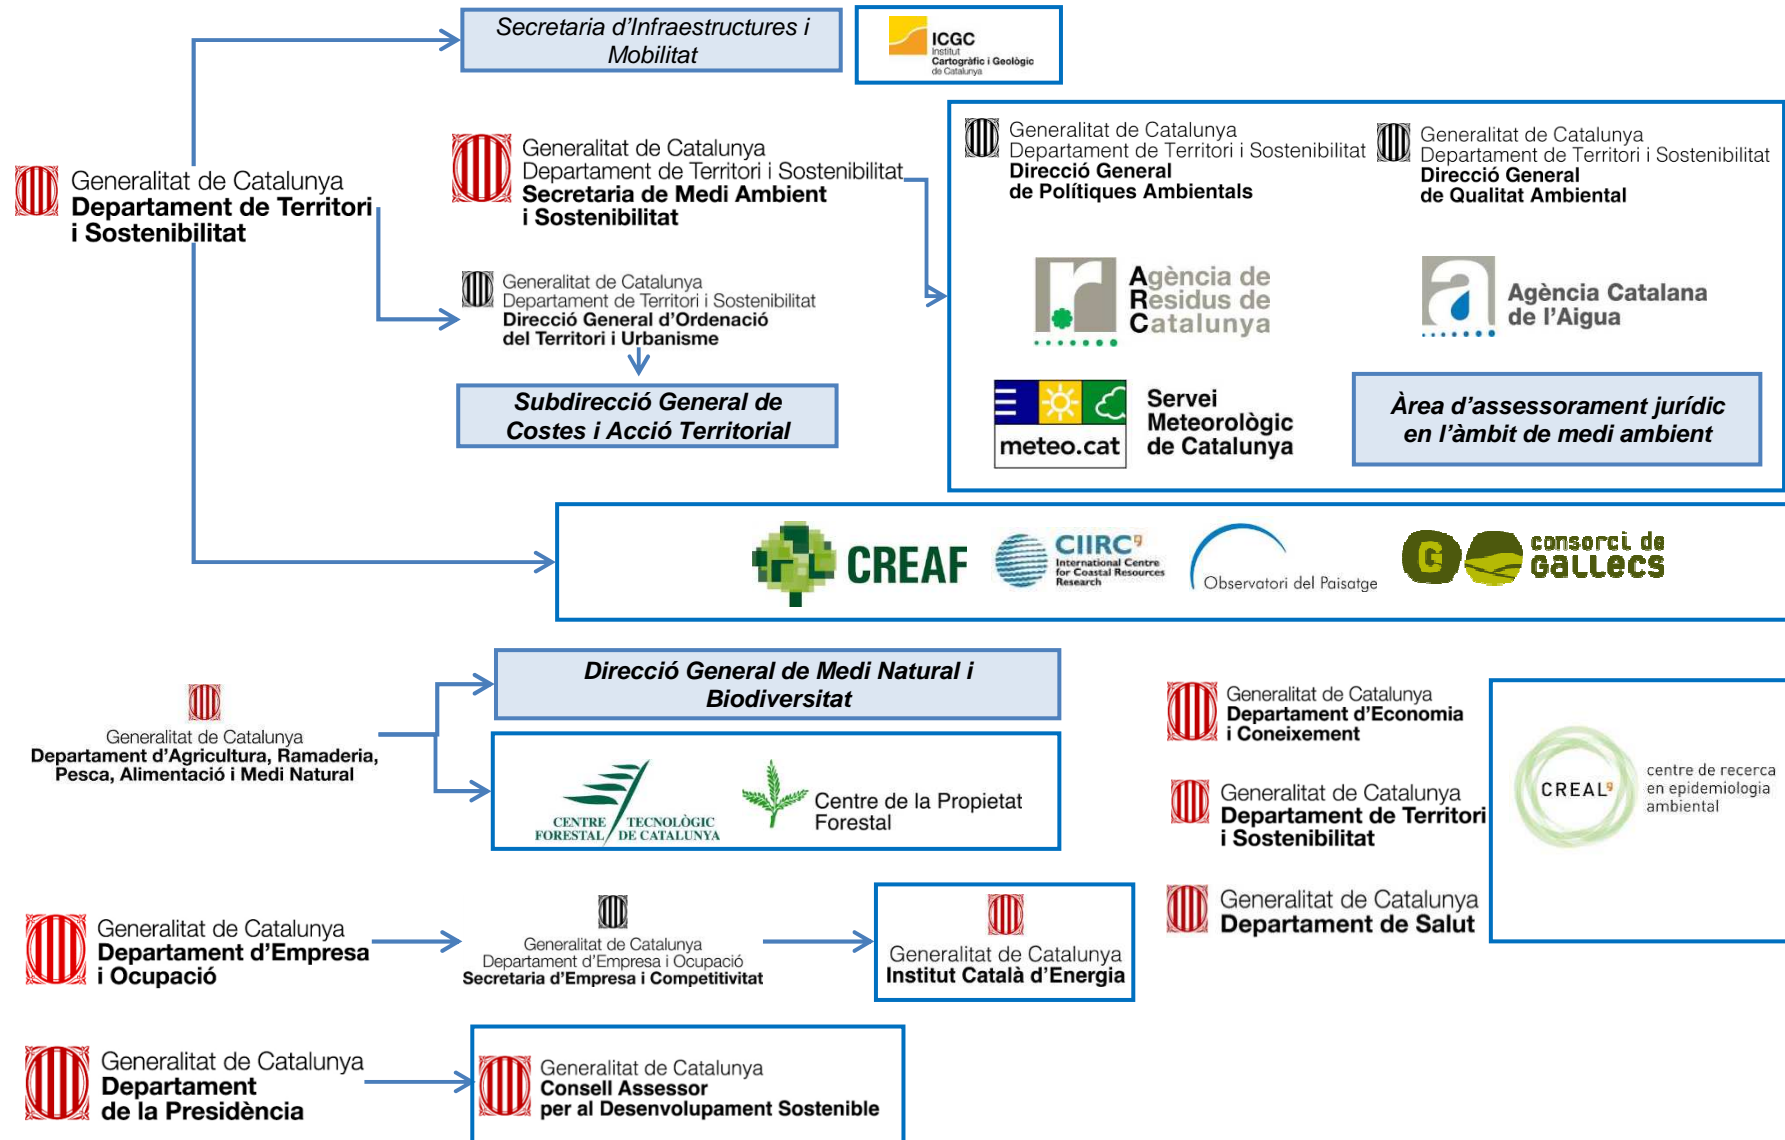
Secretaria d'Infraestructures i Mobilitat

ICGC
Institut Cartogràfic i Geològic de Catalunya

Generalitat de Catalunya
Departament de Territori i Sostenibilitat

Generalitat de Catalunya
Departament de Territori i Sostenibilitat
Secretaria de Medi Ambient i Sostenibilitat

Generalitat de Catalunya
Departament de Territori i Sostenibilitat
Direcció General de Polítiques Ambientals

Generalitat de Catalunya
Departament de Territori i Sostenibilitat
Direcció General de Qualitat Ambiental

Agència de Residus de Catalunya

Agència Catalana de l'Aigua

Generalitat de Catalunya
Departament de Territori i Sostenibilitat
Direcció General d'Ordenació del Territori i Urbanisme

Subdirecció General de Costes i Acció Territorial

meteo.cat
Servei Meteorològic de Catalunya

Àrea d'assessorament jurídic en l'àmbit de medi ambient

CREAF
CIIRC International Centre for Coastal Resources Research
Observatori del Paisatge
consorci de Gallecs

Direcció General de Medi Natural i Biodiversitat

Generalitat de Catalunya
Departament d'Agricultura, Ramaderia, Pesca, Alimentació i Medi Natural

CENTRE FORESTAL TECNOLÒGIC DE CATALUNYA
Centre de la Propietat Forestal

Generalitat de Catalunya
Departament d'Economia i Coneixement

Generalitat de Catalunya
Departament de Territori i Sostenibilitat

Generalitat de Catalunya
Departament de Salut

CREAL
centre de recerca en epidemiologia ambiental

Generalitat de Catalunya
Departament d'Empresa i Ocupació

Generalitat de Catalunya
Departament d'Empresa i Ocupació
Secretaria d'Empresa i Competitivitat

Generalitat de Catalunya
Institut Català d'Energia

Generalitat de Catalunya
Departament de la Presidència

Generalitat de Catalunya
Consell Assessor per al Desenvolupament Sostenible